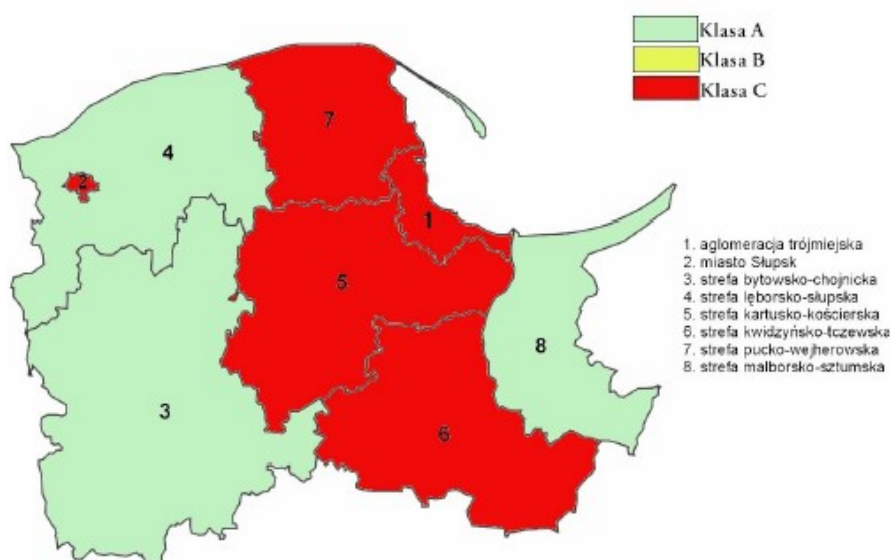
Klasa A
Klasa B
Klasa C

7
4
2
1
5
8
3
6

1. aglomeracja trójmiejska
2. miasto Słupsk
3. strefa bytowsko-chojnicka
4. strefa lęborsko-słupska
5. strefa kartusko-kościerska
6. strefa kwidzyńsko-tczewska
7. strefa pucko-wejherowska
8. strefa malborsko-sztumska